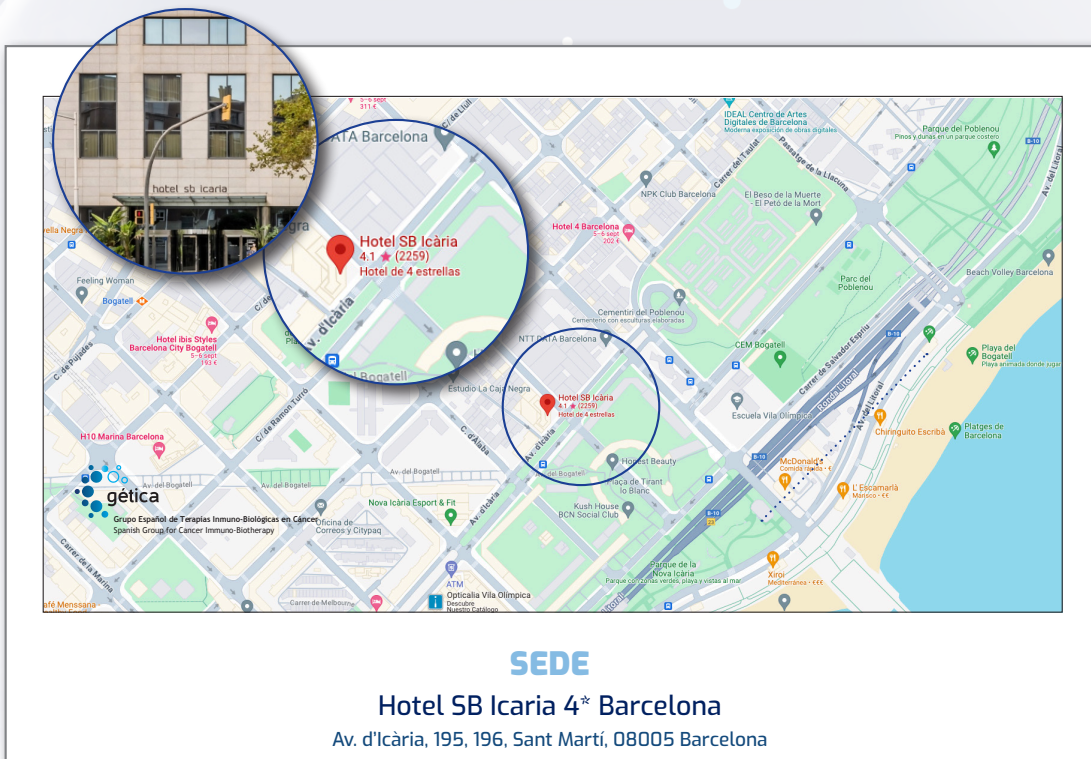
hotel sb icaria

NTT DATA Barcelona

Hotel SB Icària
4.1 ★ (2259)
Hotel de 4 estrellas

Av. d'Icària

Av. del Bogatell

IDEAL Centro de Artes Digitales de Barcelona
Moderna exposición de obras digitales

Parque del Poblenou
Pinos y dunas en un parque costero

NPK Club Barcelona

El Beso de la Muerte - El Petó de la Mort

Hotel 4 Barcelona
5 - 6 sept
202 €

Parc del Poblenou

Beach Volley Barcelona

Feeling Woman

Bogatell

Hotel ibis Styles Barcelona City Bogatell
5 - 6 sept
193 €

Cementiri del Poblenou
Cementerio con esculturas elaboradas

NTT DATA Barcelona

CEM Bogatell

Playa del Bogatell
Playa animada donde jugar

Estudio La Caja Negra

Hotel SB Icària
4.1 ★ (2259)
Hotel de 4 estrellas

Escuela Villa Olimpica

Ronda Litoral

Av. del Litoral

Carrer de Salvador Espriu

Chiringuito Escribà

Platges de Barcelona

H10 Marina Barcelona

Honest Beauty

McDonald's
Comida rápida · €

L'Espamarlà
Mariscos · €€

Plaça de Tirant lo Blanc

Kush House BCN Social Club

Nova Icària Esport & Fit

Oficina de Correos y Citypaq

gética
Grupo Español de Terapias Inmuno-Biológicas en Cáncer
Spanish Group for Cancer Immuno-Biotherapy

Parque de la Nova Icària
Parque con zonas verdes, playa y vistas al mar

Xiroi
Mediterránea · €€€

ATM

Opticalia Vila Olímpica
Descubre Nuestro Catálogo

Carrer de Melbourne

Carrer de la Marina

C. de Pujades

C/ de Ramon Turró

C. d'Àlaba

C/ de Llull

Carrer del Taulat

Passatge de la Llacuna

SEDE

Hotel SB Icaria 4* Barcelona

Av. d'Icària, 195, 196, Sant Martí, 08005 Barcelona